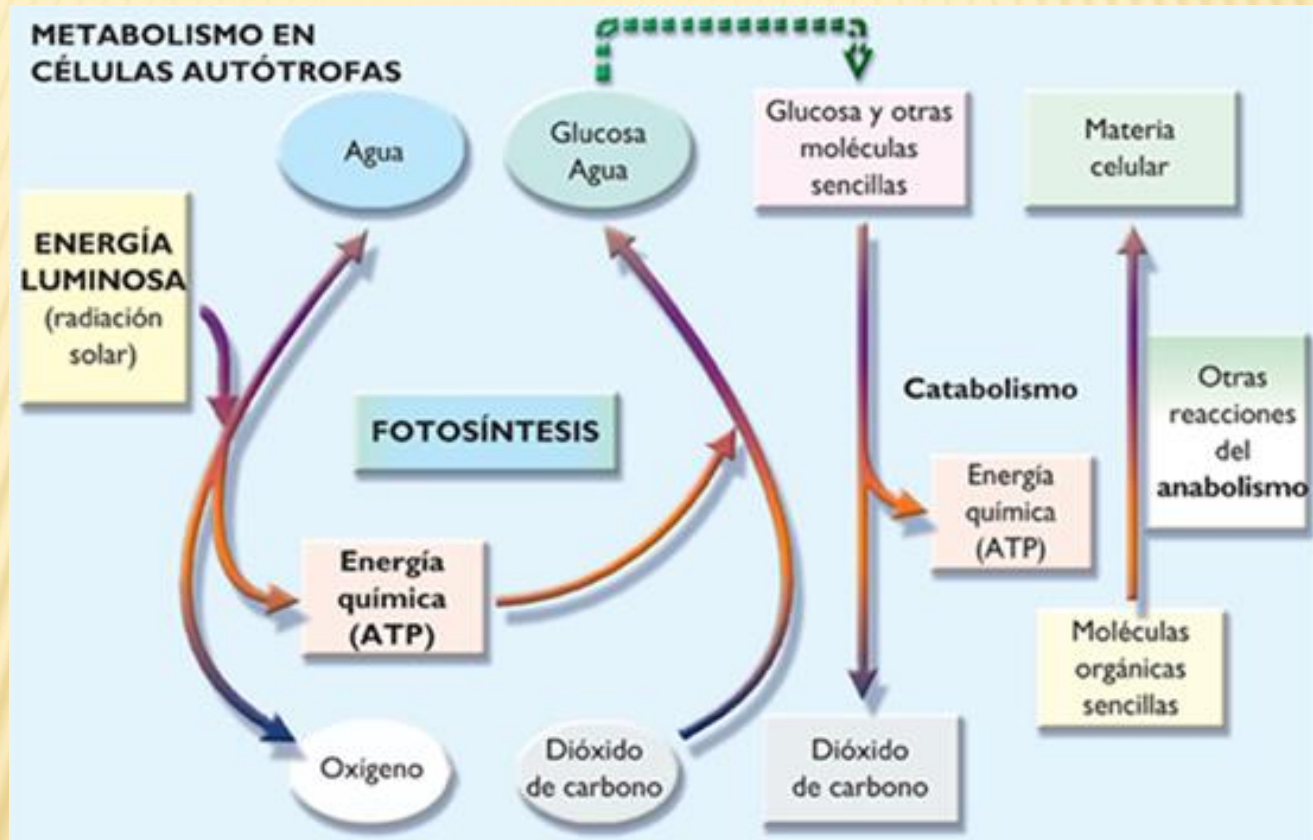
METABOLISMO EN CÉLULAS AUTÓTROFAS

Agua

Glucosa Agua

Glucosa y otras moléculas sencillas

Materia celular

ENERGÍA LUMINOSA (radiación solar)

FOTOSÍNTESIS

Catabolismo

Energía química (ATP)

Otras reacciones del anabolismo

Energía química (ATP)

Moléculas orgánicas sencillas

Oxígeno

Dióxido de carbono

Dióxido de carbono